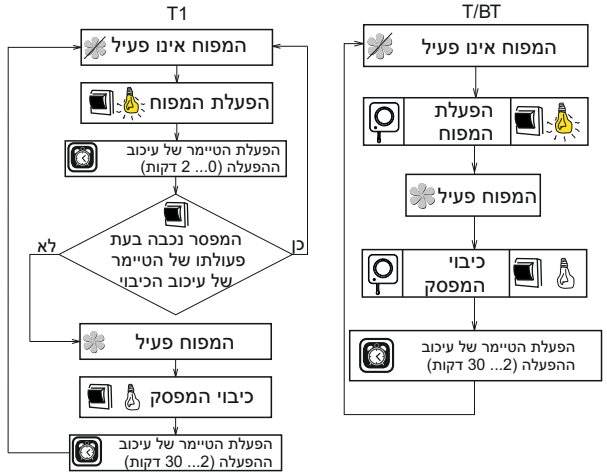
T1

המפוח אינו פעיל

הפעלת המפוח

הפעלת הטיימר של עיכוב ההפעלה (0... 2 דקות)

המפסר נכבה בעת פעולתו של הטיימר של עיכוב הכיבוי

לא

כן

המפוח פעיל

כיבוי המפסק

הפעלת הטיימר של עיכוב ההפעלה (2... 30 דקות)

T/BT

המפוח אינו פעיל

הפעלת המפוח

המפוח פעיל

כיבוי המפסק

הפעלת הטיימר של עיכוב ההפעלה (2... 30 דקות)